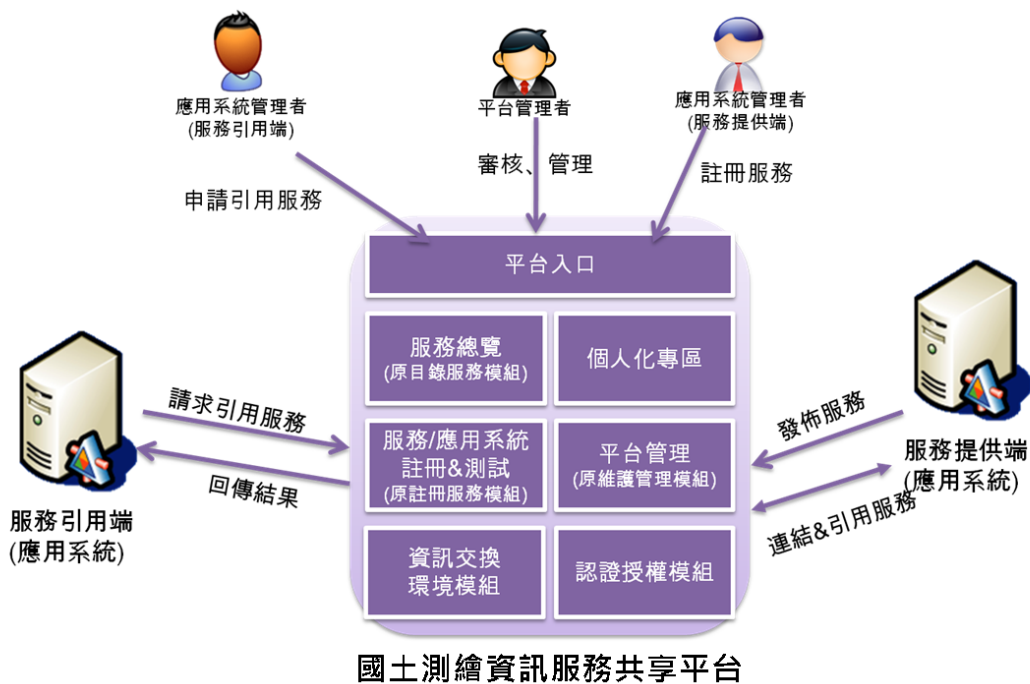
應用系統管理者
(服務引用端)

平台管理者

應用系統管理者
(服務提供端)

申請引用服務

審核、管理

註冊服務

平台入口

服務總覽
(原目錄服務模組)

個人化專區

服務/應用系統
註冊&測試
(原註冊服務模組)

平台管理
(原維護管理模組)

資訊交換
環境模組

認證授權模組

請求引用服務

回傳結果

服務引用端
(應用系統)

發佈服務

服務提供端
(應用系統)

連結&引用服務

國土測繪資訊服務共享平台